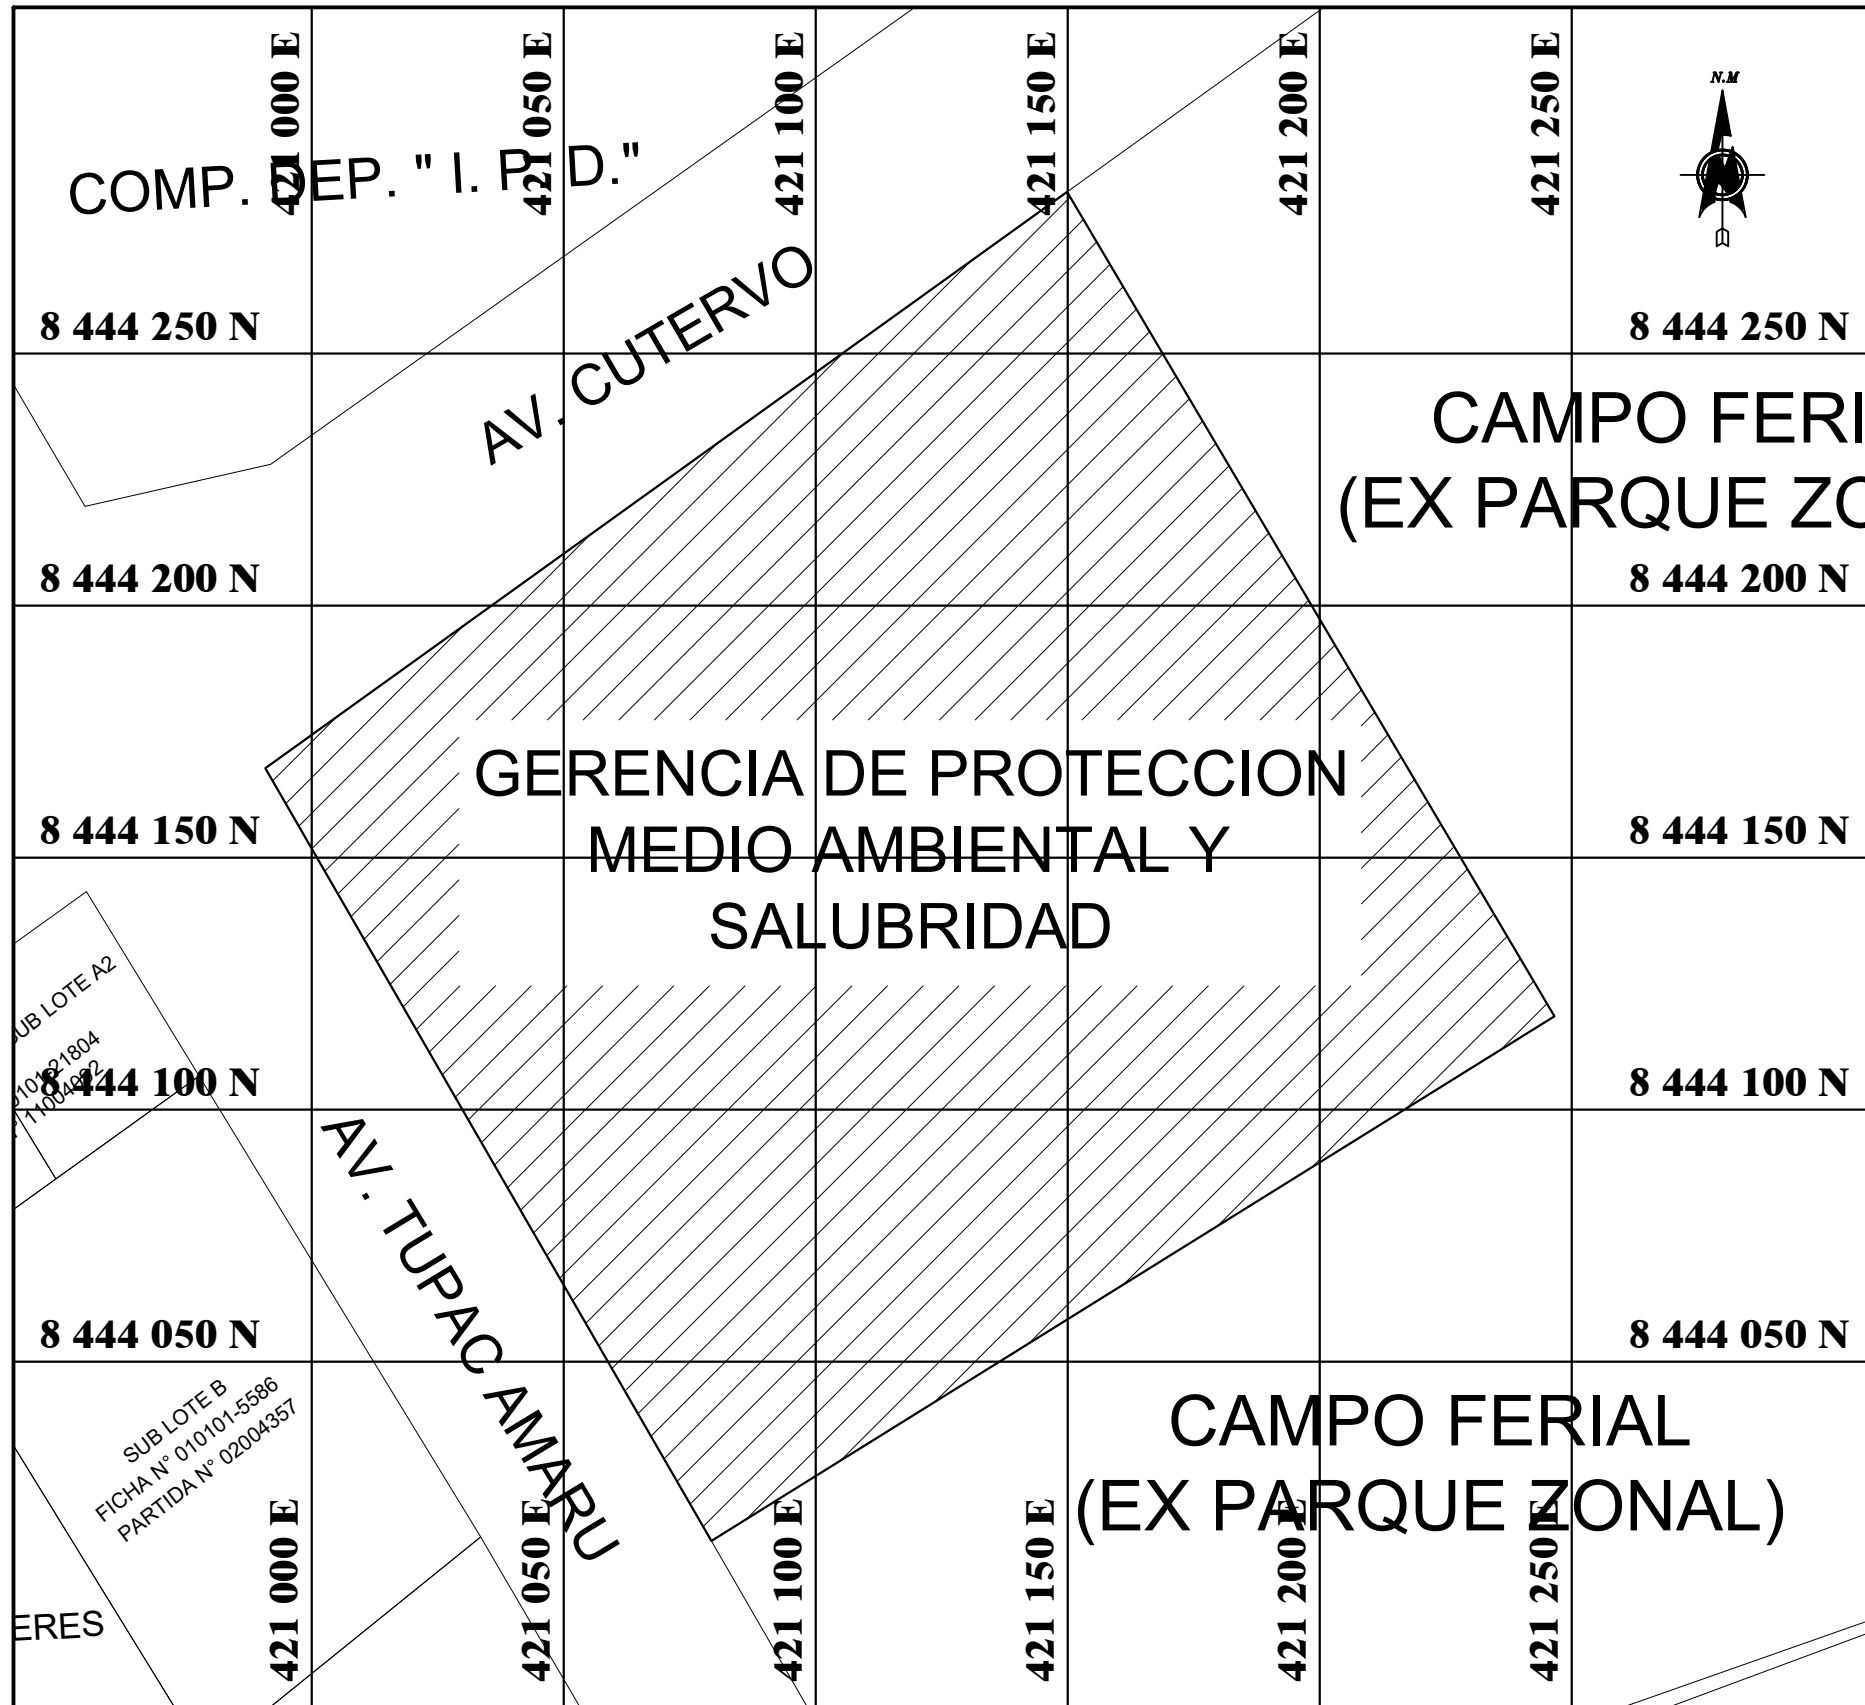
421 000 E
421 050 E
421 100 E
421 150 E
421 200 E
421 250 E

N.M

COMP. DEP. " I. P. D."

AV. CUTERVO

8 444 250 N
8 444 250 N

CAMPO FERI
(EX PARQUE ZO

8 444 200 N
8 444 200 N

GERENCIA DE PROTECCION
MEDIO AMBIENTAL Y
SALUBRIDAD

8 444 150 N
8 444 150 N

UB LOTE A2
0101-21804
11004882

8 444 100 N
8 444 100 N

AV. TUPAC AMARU

8 444 050 N
8 444 050 N

SUB LOTE B
FICHA N° 010101-5586
PARTIDA N° 02004357

CAMPO FERIAL
(EX PARQUE ZONAL)

ERES

421 000 E
421 050 E
421 100 E
421 150 E
421 200 E
421 250 E